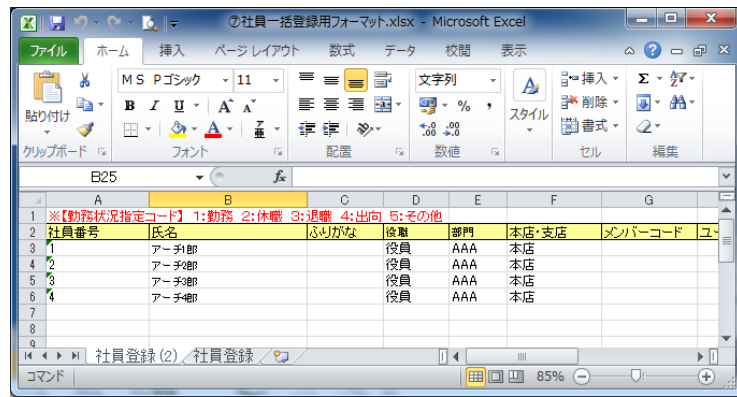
⑦社員一括登録用フォーマット.xlsx - Microsoft Excel

ファイル ホーム 挿入 ページ レイアウト 数式 データ 校閲 表示

貼り付け
ＭＳ Ｐゴシック 11
B I U A A
文字列
% ,
スタイル
挿入 削除 書式
Σ
クリップボード フォント 配置 数値 セル 編集

B25 $f_x$

| | A | B | C | D | E | F | G |
|---|---|---|---|---|---|---|---|
| 1 | ※【勤務状況指定コード】 1:勤務 2:休職 3:退職 4:出向 5:その他 | | | | | | |
| 2 | 社員番号 | 氏名 | ふりがな | 役職 | 部門 | 本店･支店 | メンバーコード |
| 3 | 1 | アーチ1郎 | | 役員 | AAA | 本店 | |
| 4 | 2 | アーチ2郎 | | 役員 | AAA | 本店 | |
| 5 | 3 | アーチ3郎 | | 役員 | AAA | 本店 | |
| 6 | 4 | アーチ4郎 | | 役員 | AAA | 本店 | |
| 7 | | | | | | | |
| 8 | | | | | | | |
| 9 | | | | | | | |

社員登録 (2) 社員登録

コマンド 85%